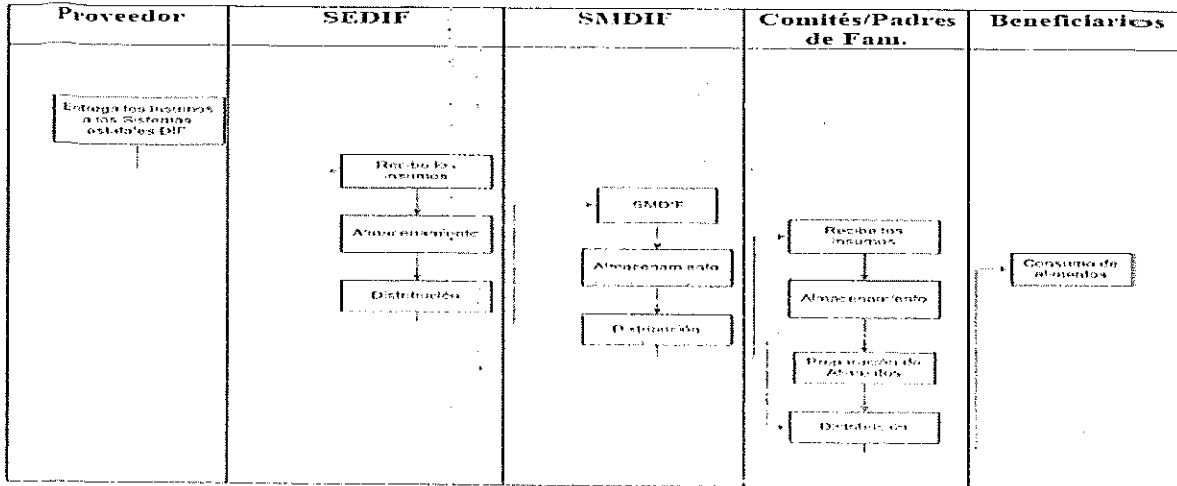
Proveedor

Entrega los insumos a los Sistemas estatales DIF

SEDIF

Recibe los insumos

Almacenamiento

Distribución

SMDIF

SMDIF

Almacenamiento

Distribución

Comités/Padres de Fam.

Recibe los insumos

Almacenamiento

Preparación de Alimentos

Distribución

Beneficiarios

Consumo de alimentos